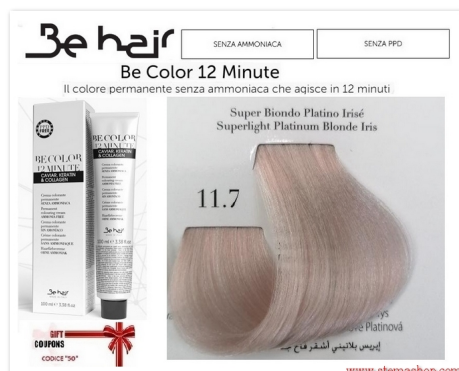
Be hair

SENZA AMMONIACA

SENZA PPD

Be Color 12 Minute

Il colore permanente senza ammoniaca che agisce in 12 minuti

BE COLOR 12 MINUTE
CAVIAR, KERATIN & COLLAGEN

Be hair

100 ml e 3.38 fl.oz

GIFT COUPONS

CODICE "50"

Super Biondo Platino Irisé
Superlight Platinum Blonde Iris

11.7

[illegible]ys
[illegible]e Platinová

إيريس بلاتيني أشقر فاتح جداً

www.stemashop.com